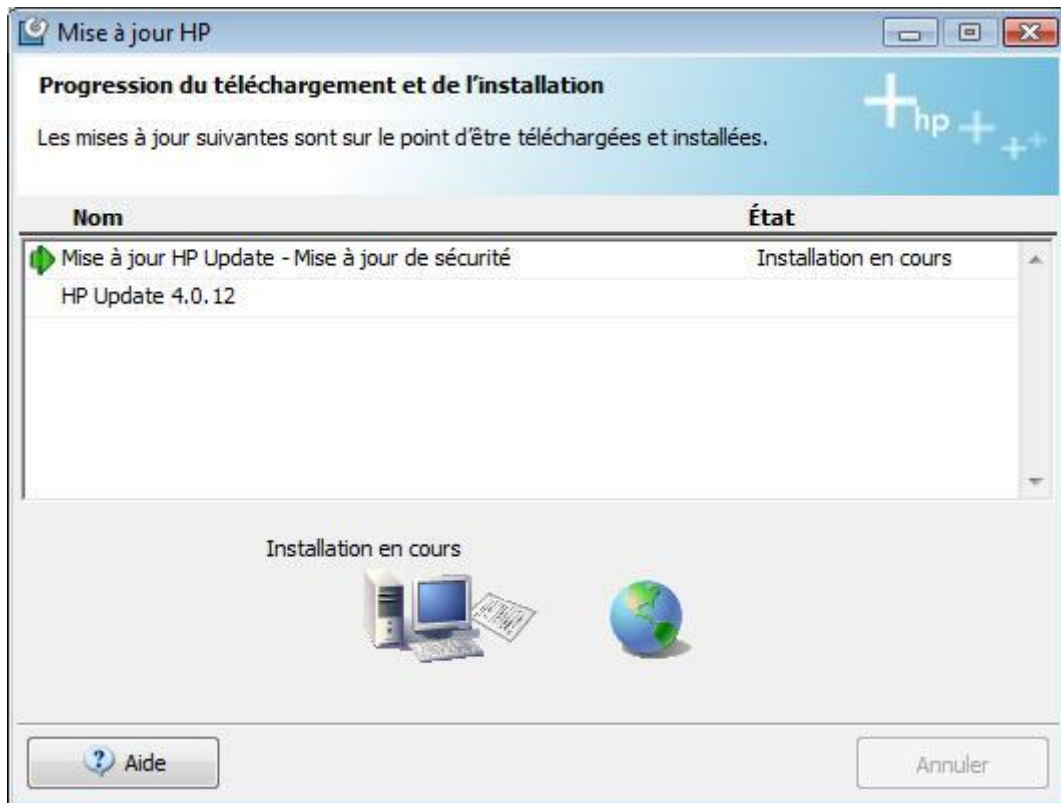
Mise à jour HP

Progression du téléchargement et de l'installation

Les mises à jour suivantes sont sur le point d'être téléchargées et installées.

hp

| Nom | État |
|---|---|
| Mise à jour HP Update - Mise à jour de sécurité | Installation en cours |
| HP Update 4.0.12 | |

Installation en cours

Aide

Annuler